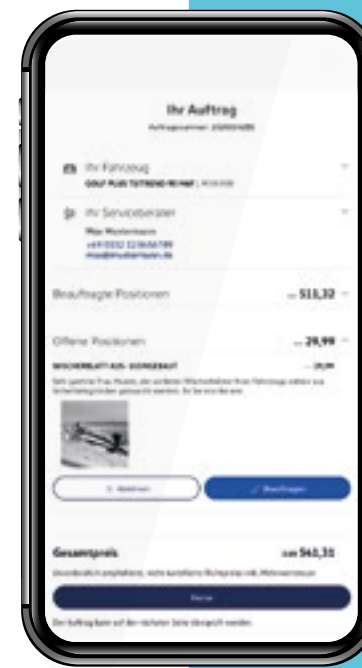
Ihr Auftrag
Auftragsnummer: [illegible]

Ihr Fahrzeug
GOLF PLUS TSI TREND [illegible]

Ihr Serviceberater
Max Mustermann
+49 0152 123456789
max@mustermann.de

Beauftragte Positionen
— 511,32

Offene Positionen
— 29,99

WISCHERBLATT AUS- U. EINGEBAUT
— 29,99

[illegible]

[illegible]
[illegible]

Gesamtpreis
ca. 541,31

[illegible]

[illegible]

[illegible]